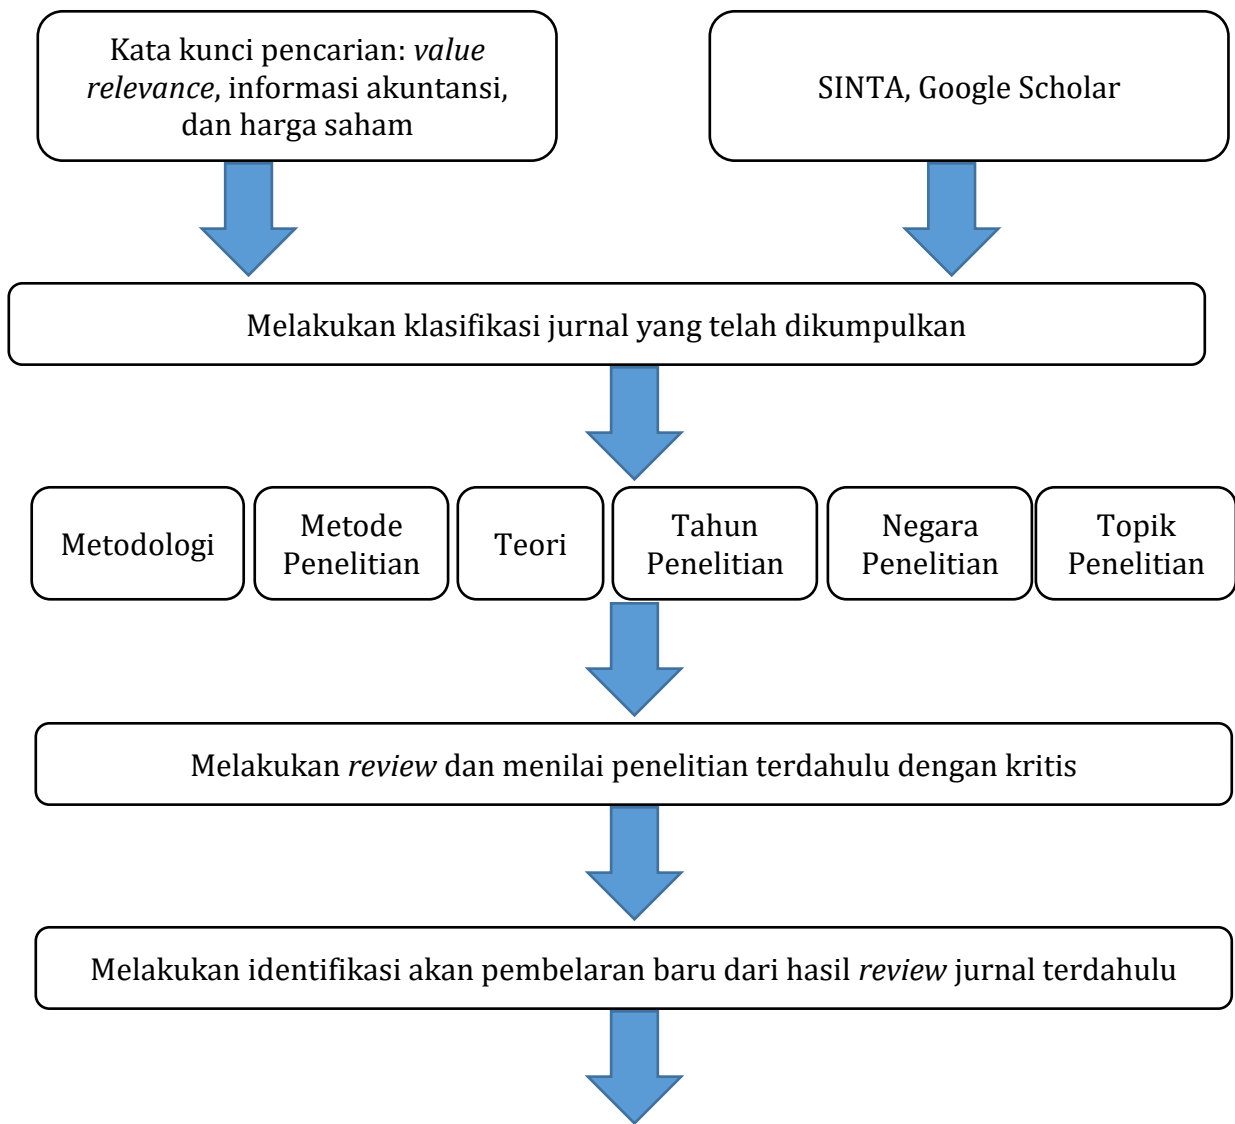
Kata kunci pencarian: *value relevance*, informasi akuntansi, dan harga saham

SINTA, Google Scholar

Melakukan klasifikasi jurnal yang telah dikumpulkan

Metodologi

Metode Penelitian

Teori

Tahun Penelitian

Negara Penelitian

Topik Penelitian

Melakukan *review* dan menilai penelitian terdahulu dengan kritis

Melakukan identifikasi akan pembelaran baru dari hasil *review* jurnal terdahulu